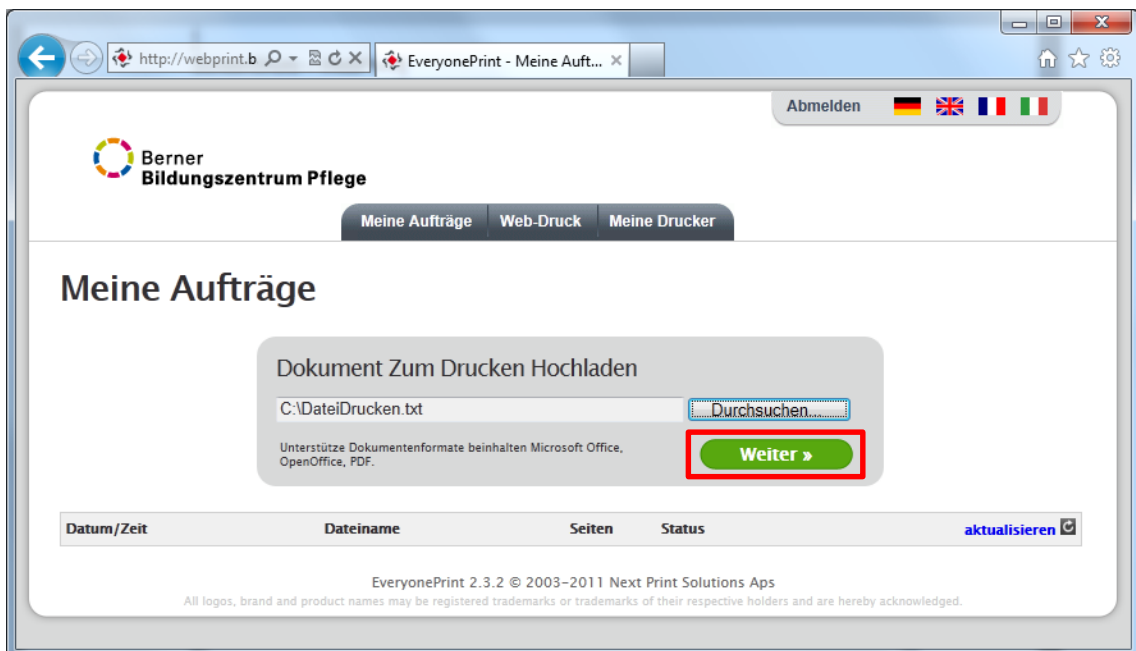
http://webprint.b

EveryonePrint - Meine Auft...

Abmelden

Berner
Bildungszentrum Pflege

Meine Aufträge | Web-Druck | Meine Drucker

Meine Aufträge

Dokument Zum Drucken Hochladen

C:\DateiDrucken.txt

Durchsuchen...

Unterstütze Dokumentenformate beinhalten Microsoft Office, OpenOffice, PDF.

Weiter »

| Datum/Zeit | Dateiname | Seiten | Status | aktualisieren |
|---|---|---|---|---|

EveryonePrint 2.3.2 © 2003-2011 Next Print Solutions Aps
All logos, brand and product names may be registered trademarks or trademarks of their respective holders and are hereby acknowledged.